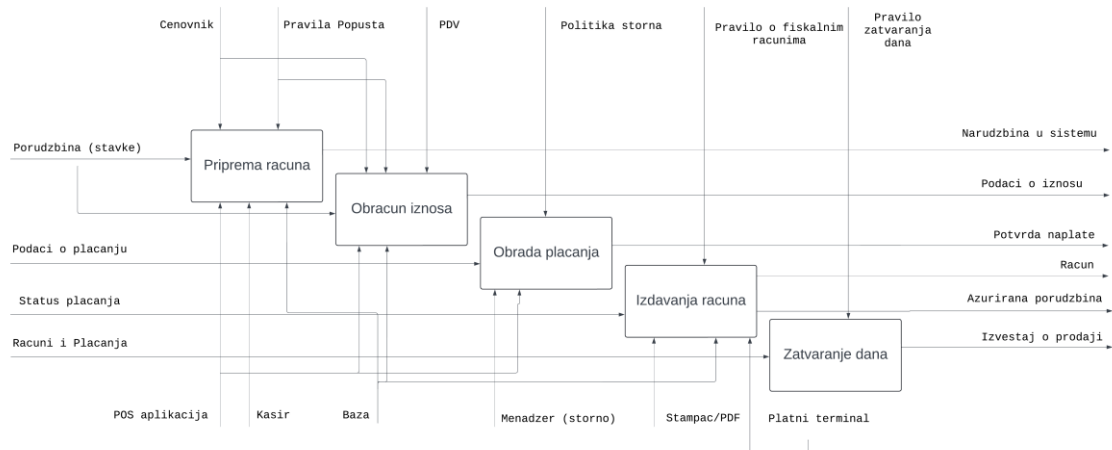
Cenovnik
Pravila Popusta
PDV
Politika storna
Pravilo o fiskalnim racunima
Pravilo zatvaranja dana

Porudzbina (stavke)
Podaci o placanju
Status placanja
Racuni i Placanja

Priprema racuna
Obracun iznosa
Obrada placanja
Izdavanja racuna
Zatvaranje dana

Narudzbina u sistemu
Podaci o iznosu
Potvrda naplate
Racun
Azurirana porudzbina
Izvestaj o prodaji

POS aplikacija
Kasir
Baza
Menadzer (storno)
Stampac/PDF
Platni terminal